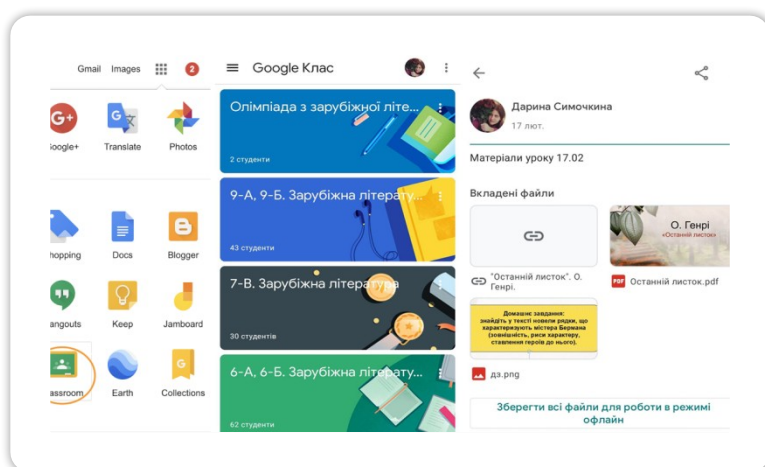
Gmail Images 2

Google+ Translate Photos

hopping Docs Blogger

angouts Keep Jamboard

assroom Earth Collections

Google Клас

Олімпіада з зарубіжної літе...
2 студенти

9-А, 9-Б. Зарубіжна літерату...
43 студенти

7-В. Зарубіжна література
30 студентів

6-А, 6-Б. Зарубіжна літерату...
62 студенти

Дарина Симочкина
17 лют.

Матеріали уроку 17.02

Вкладені файли

"Останній листок". О. Генрі.

О. Генрі «Останній листок»

Останній листок.pdf

Домашнє завдання: знайдіть у тексті новели рядки, що характеризують містера Бермана (зовнішність, риси характеру, ставлення героїв до нього).

дз.png

Зберегти всі файли для роботи в режимі офлайн